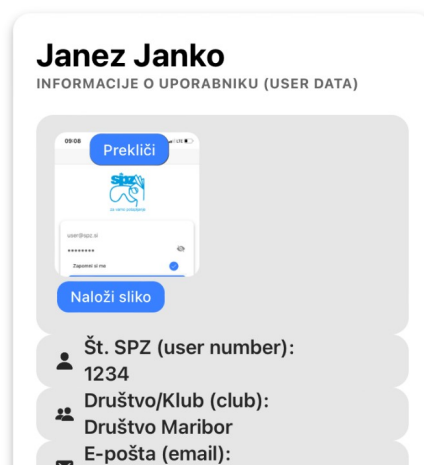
Janez Janko
INFORMACIJE O UPORABNIKU (USER DATA)

09:08
Prekliči
SPZ
user@spz.si
••••••••
Zapomni si me

Naloži sliko

Št. SPZ (user number):
1234

Društvo/Klub (club):
Društvo Maribor

E-pošta (email):